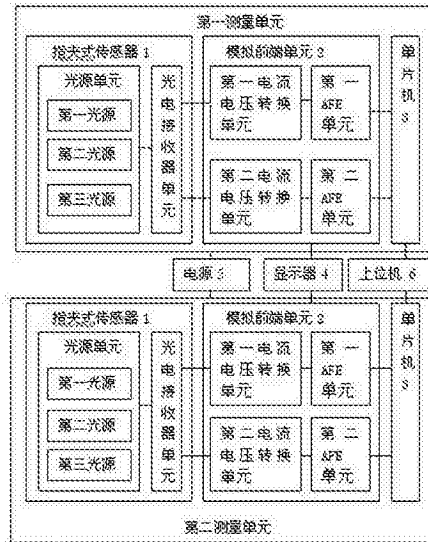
第一测量单元

指夹式传感器 1

光源单元

第一光源

第二光源

第三光源

光电接收器单元

模拟前端单元 3

第一电流电压转换单元

第一 AFE 单元

第二电流电压转换单元

第二 AFE 单元

单片机 S

电源 5

显示器 4

上位机 6

指夹式传感器 1

光源单元

第一光源

第二光源

第三光源

光电接收器单元

模拟前端单元 3

第一电流电压转换单元

第一 AFE 单元

第二电流电压转换单元

第二 AFE 单元

单片机 S

第二测量单元